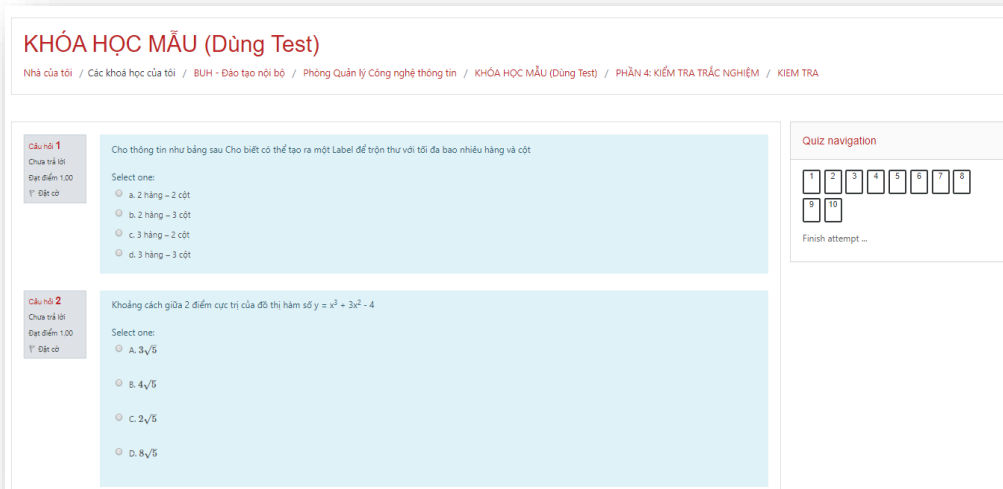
KHÓA HỌC MẪU (Dùng Test)

Nhà của tôi / Các khoá học của tôi / BUH - Đào tạo nội bộ / Phòng Quản lý Công nghệ thông tin / KHÓA HỌC MẪU (Dùng Test) / PHẦN 4: KIỂM TRA TRẮC NGHIỆM / KIEM TRA

Câu hỏi 1
Chưa trả lời
Đạt điểm 1,00
Đặt cờ

Cho thông tin như bảng sau Cho biết có thể tạo ra một Label để trộn thư với tối đa bao nhiêu hàng và cột

Select one:
a. 2 hàng – 2 cột
b. 2 hàng – 3 cột
c. 3 hàng – 2 cột
d. 3 hàng – 3 cột

Câu hỏi 2
Chưa trả lời
Đạt điểm 1,00
Đặt cờ

Khoảng cách giữa 2 điểm cực trị của đồ thị hàm số $y = x^3 + 3x^2 - 4$

Select one:
A. $3\sqrt{5}$
B. $4\sqrt{5}$
C. $2\sqrt{5}$
D. $8\sqrt{5}$

Quiz navigation

1 2 3 4 5 6 7 8
9 10

Finish attempt ...